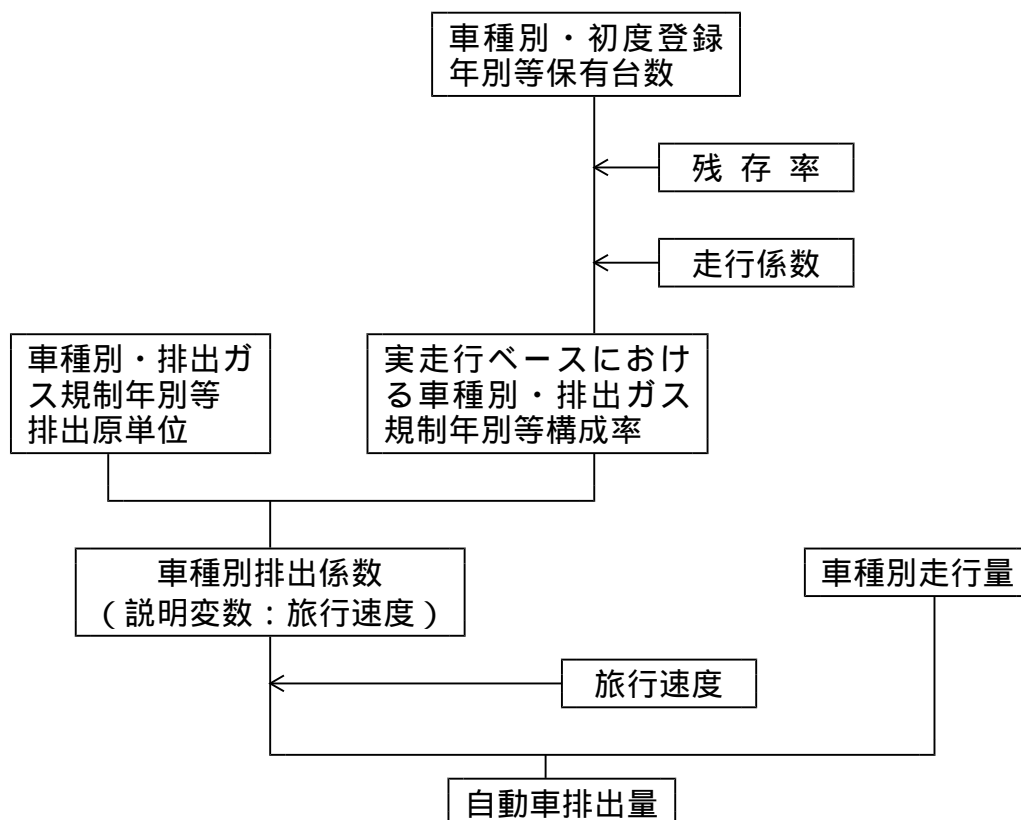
車種別・初度登録年別等保有台数

残 存 率

走行係数

車種別・排出ガス規制年別等排出原単位

実走行ベースにおける車種別・排出ガス規制年別等構成率

車種別排出係数
（説明変数：旅行速度）

車種別走行量

旅行速度

自動車排出量